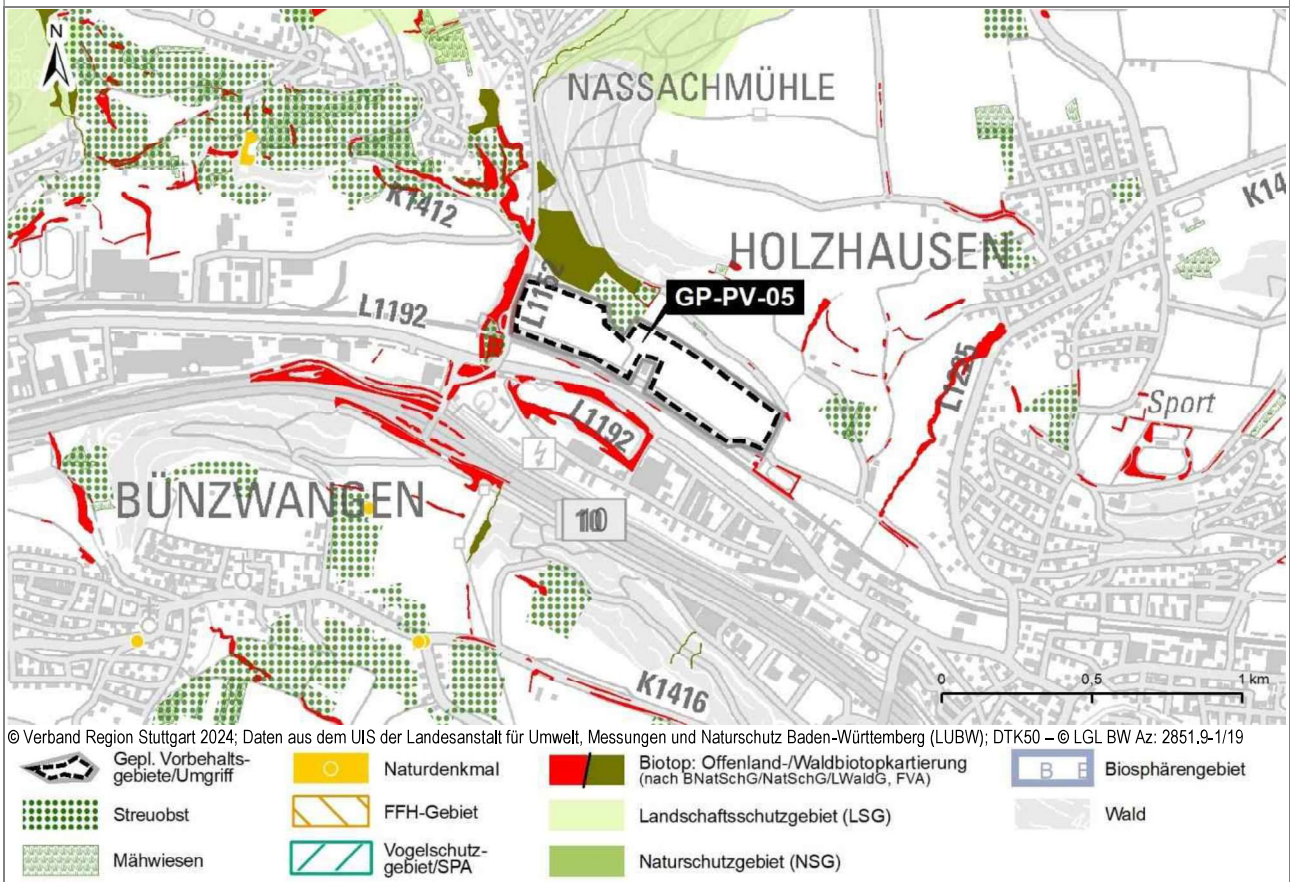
N

NASSACHMÜHLE

K1412

HOLZHAUSEN

K14

L1192

L1192

GP-PV-05

L1225

Sport

L1192

BÜNZWANGEN

10

K1416

0 0,5 1 km

© Verband Region Stuttgart 2024; Daten aus dem UIS der Landesanstalt für Umwelt, Messungen und Naturschutz Baden-Württemberg (LUBW); DTK50 – © LGL BW Az: 2851.9-1/19

Gepl. Vorbehaltsgebiete/Umgriff

Naturdenkmal

Biotop: Offenland-/Waldbiotopkartierung (nach BNatSchG/NatSchG/LWaldG, FVA)

B

Biosphärengebiet

Streuobst

FFH-Gebiet

Landschaftsschutzgebiet (LSG)

Wald

Mähwiesen

Vogelschutzgebiet/SPA

Naturschutzgebiet (NSG)